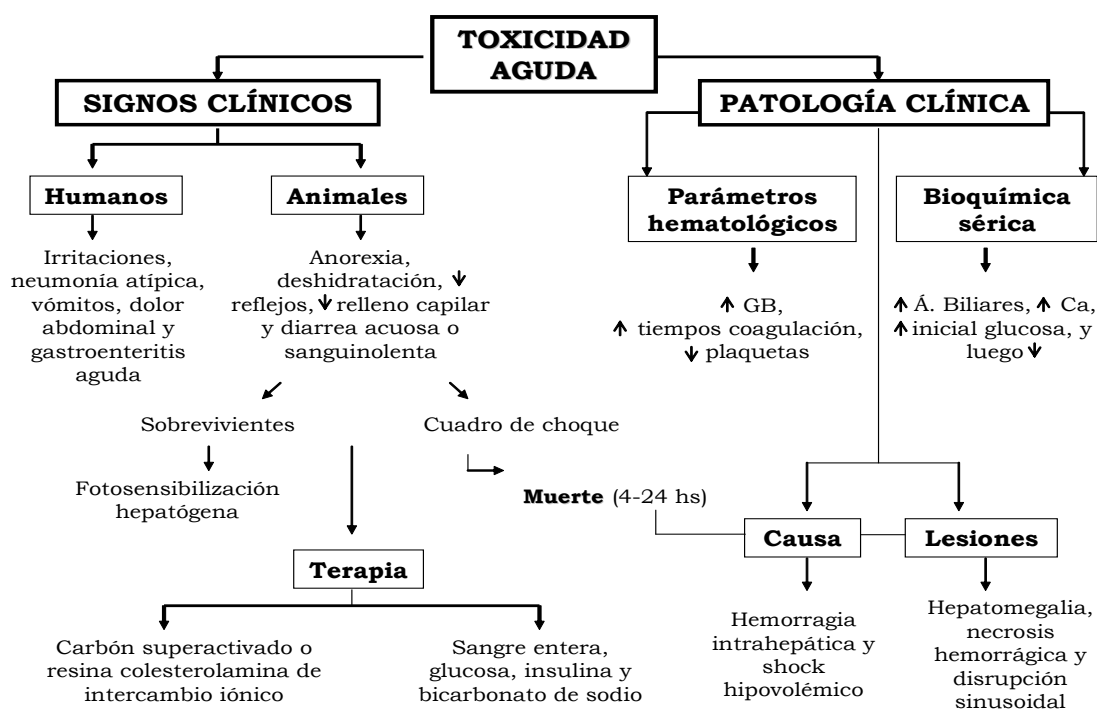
TOXICIDAD AGUDA

SIGNOS CLÍNICOS

Humanos

Irritaciones, neumonía atípica, vómitos, dolor abdominal y gastroenteritis aguda

Animales

Anorexia, deshidratación, $\downarrow$ reflejos, $\downarrow$ relleno capilar y diarrea acuosa o sanguinolenta

Sobrevivientes

Fotosensibilización hepatógena

Cuadro de choque

Muerte (4-24 hs)

Terapia

Carbón superactivado o resina colesterolamina de intercambio iónico

Sangre entera, glucosa, insulina y bicarbonato de sodio

PATOLOGÍA CLÍNICA

Parámetros hematológicos

$\uparrow$ GB, $\uparrow$ tiempos coagulación, $\downarrow$ plaquetas

Bioquímica sérica

$\uparrow$ Á. Biliares, $\uparrow$ Ca, $\uparrow$ inicial glucosa, y luego $\downarrow$

Causa

Hemorragia intrahepática y shock hipovolémico

Lesiones

Hepatomegalia, necrosis hemorrágica y disrupción sinusoidal